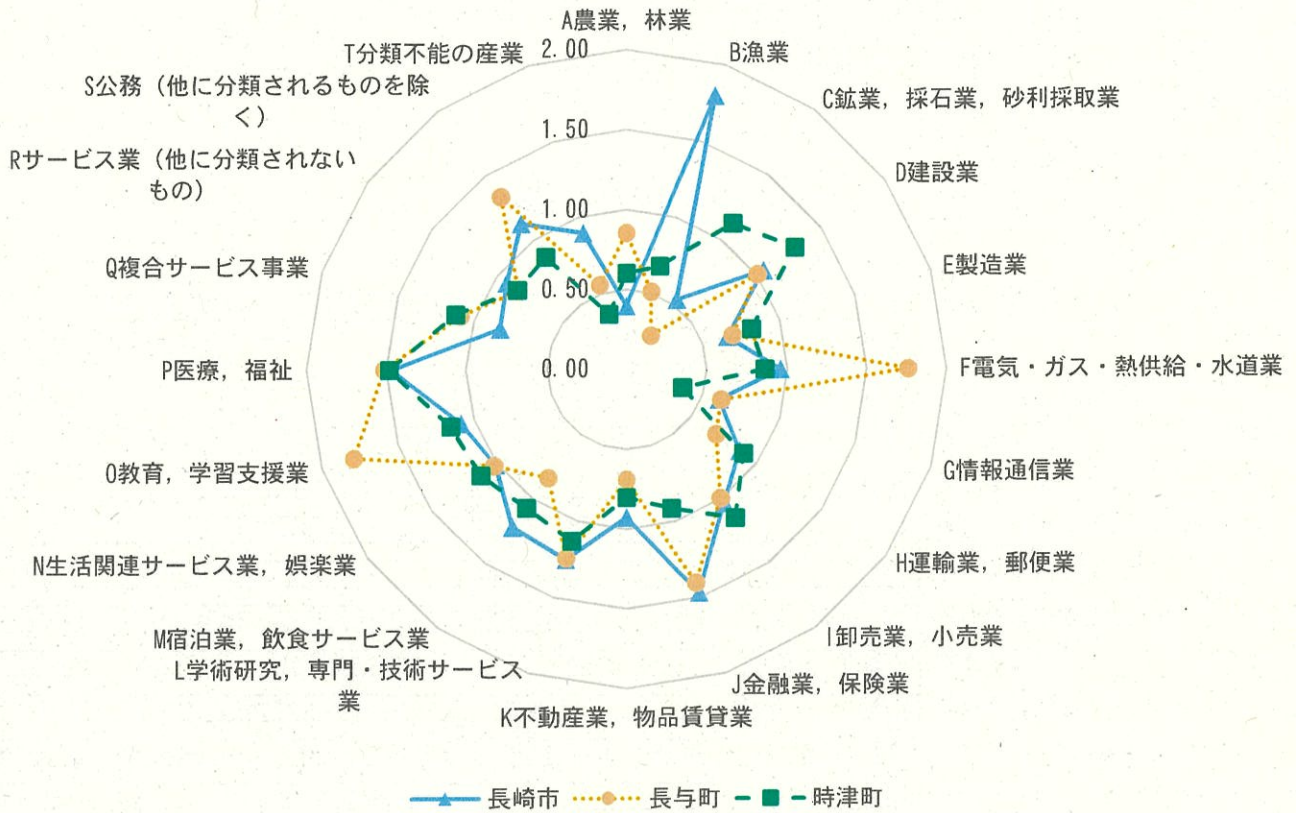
A農業，林業
B漁業
C鉱業，採石業，砂利採取業
D建設業
E製造業
F電気・ガス・熱供給・水道業
G情報通信業
H運輸業，郵便業
I卸売業，小売業
J金融業，保険業
K不動産業，物品賃貸業
L学術研究，専門・技術サービス業
M宿泊業，飲食サービス業
N生活関連サービス業，娯楽業
O教育，学習支援業
P医療，福祉
Q複合サービス事業
Rサービス業（他に分類されないもの）
S公務（他に分類されるものを除く）
T分類不能の産業

2.00
1.50
1.00
0.50
0.00

長崎市　長与町　時津町